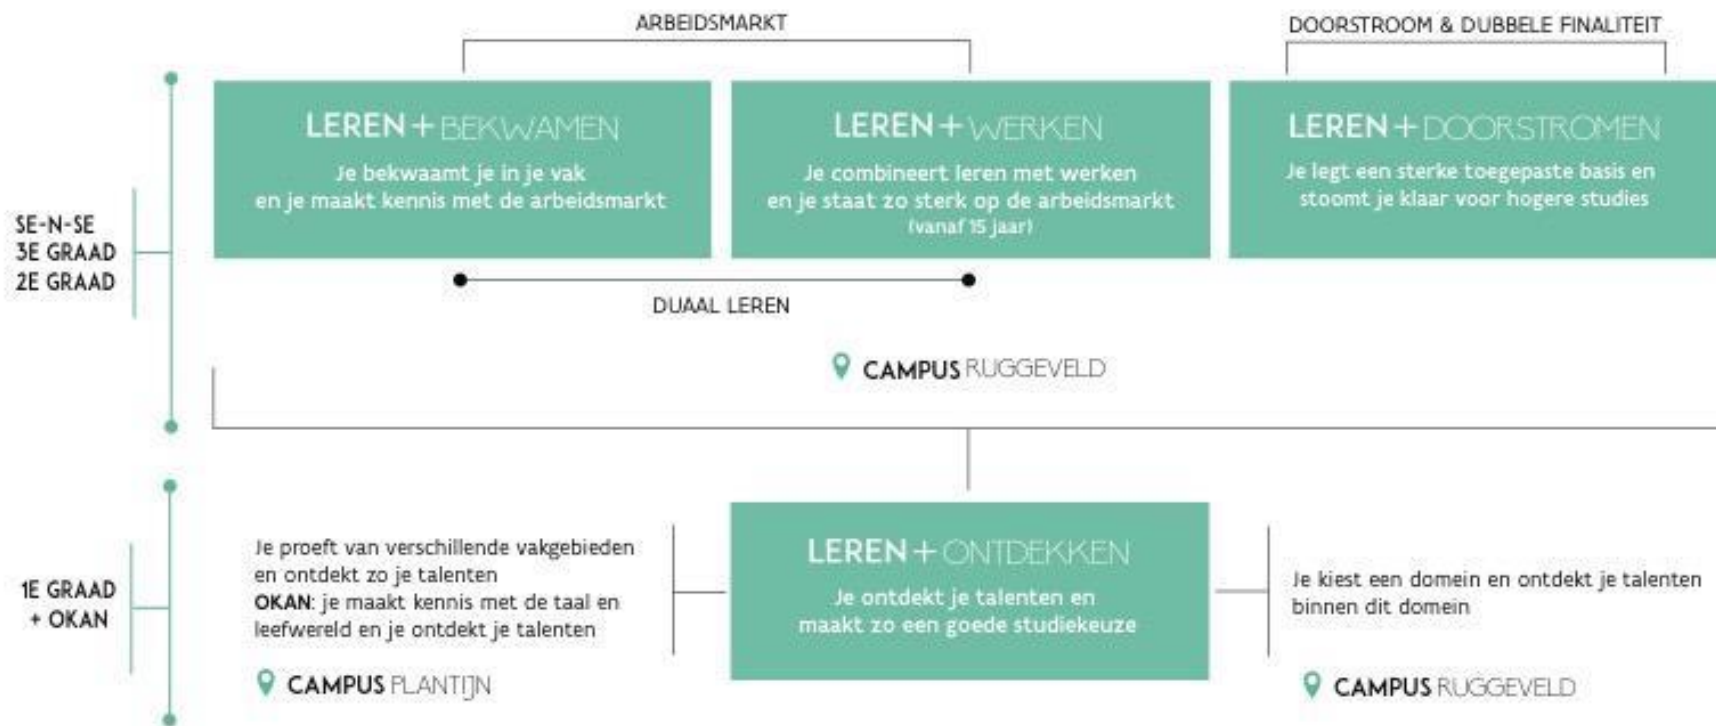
ARBEIDSMARKT

DOORSTROOM & DUBBELE FINALITEIT

SE-N-SE
3E GRAAD
2E GRAAD

LEREN + BEKWAMEN
Je bekwaamt je in je vak en je maakt kennis met de arbeidsmarkt

LEREN + WERKEN
Je combineert leren met werken en je staat zo sterk op de arbeidsmarkt (vanaf 15 jaar)

LEREN + DOORSTROMEN
Je legt een sterke toegepaste basis en stoomt je klaar voor hogere studies

DUAAL LEREN

CAMPUS RUGGEVELD

1E GRAAD
+ OKAN

Je proeft van verschillende vakgebieden en ontdekt zo je talenten
OKAN: je maakt kennis met de taal en leefwereld en je ontdekt je talenten

CAMPUS PLANTIJN

LEREN + ONTDEKKEN
Je ontdekt je talenten en maakt zo een goede studiekeuze

Je kiest een domein en ontdekt je talenten binnen dit domein

CAMPUS RUGGEVELD